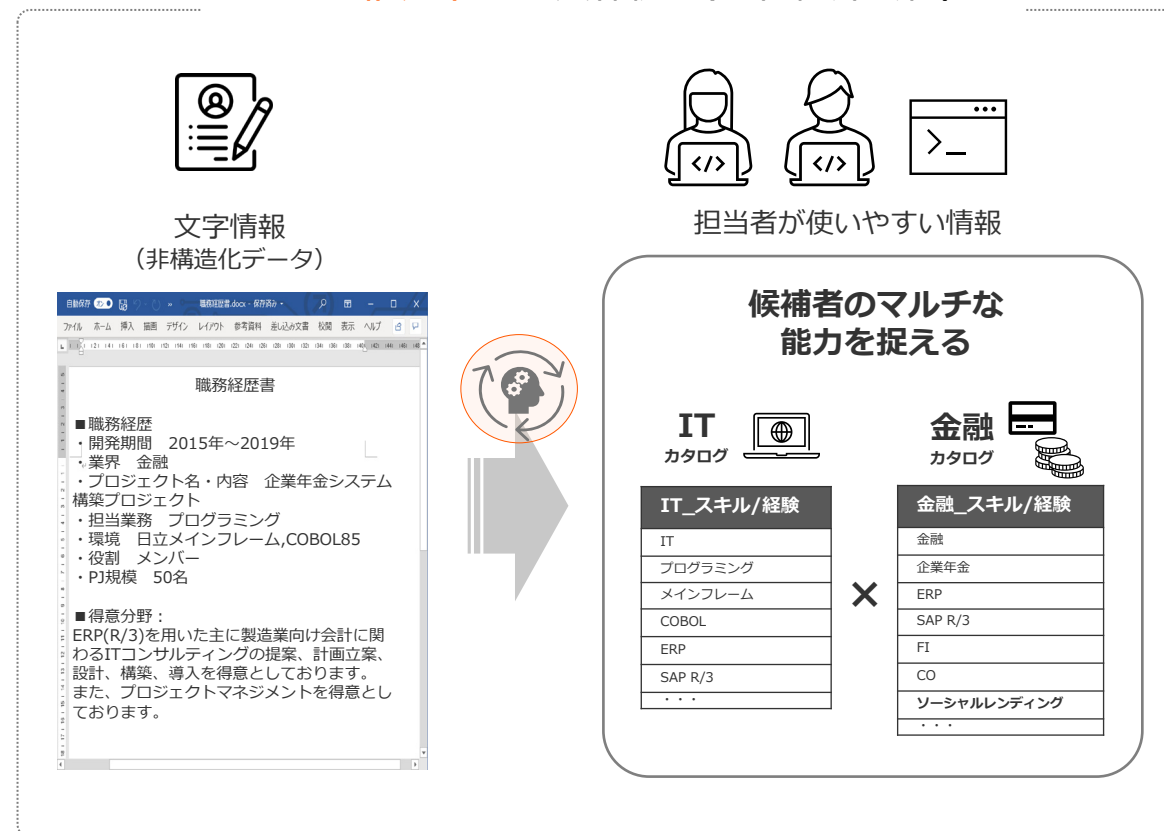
文字情報
（非構造化データ）

自動保存 オフ　職務経歴書.docx - 保存済み

ファイル　ホーム　挿入　描画　デザイン　レイアウト　参考資料　差し込み文書　校閲　表示　ヘルプ

職務経歴書

■職務経歴
・開発期間　2015年～2019年
・業界　金融
・プロジェクト名・内容　企業年金システム構築プロジェクト
・担当業務　プログラミング
・環境　日立メインフレーム,COBOL85
・役割　メンバー
・PJ規模　50名

■得意分野：
ERP(R/3)を用いた主に製造業向け会計に関わるITコンサルティングの提案、計画立案、設計、構築、導入を得意としております。
また、プロジェクトマネジメントを得意としております。

担当者が使いやすい情報

候補者のマルチな能力を捉える

IT
カタログ

金融
カタログ

| IT_スキル/経験 |
|---|
| IT |
| プログラミング |
| メインフレーム |
| COBOL |
| ERP |
| SAP R/3 |
| ・・・ |

×

| 金融_スキル/経験 |
|---|
| 金融 |
| 企業年金 |
| ERP |
| SAP R/3 |
| FI |
| CO |
| ソーシャルレンディング |
| ・・・ |